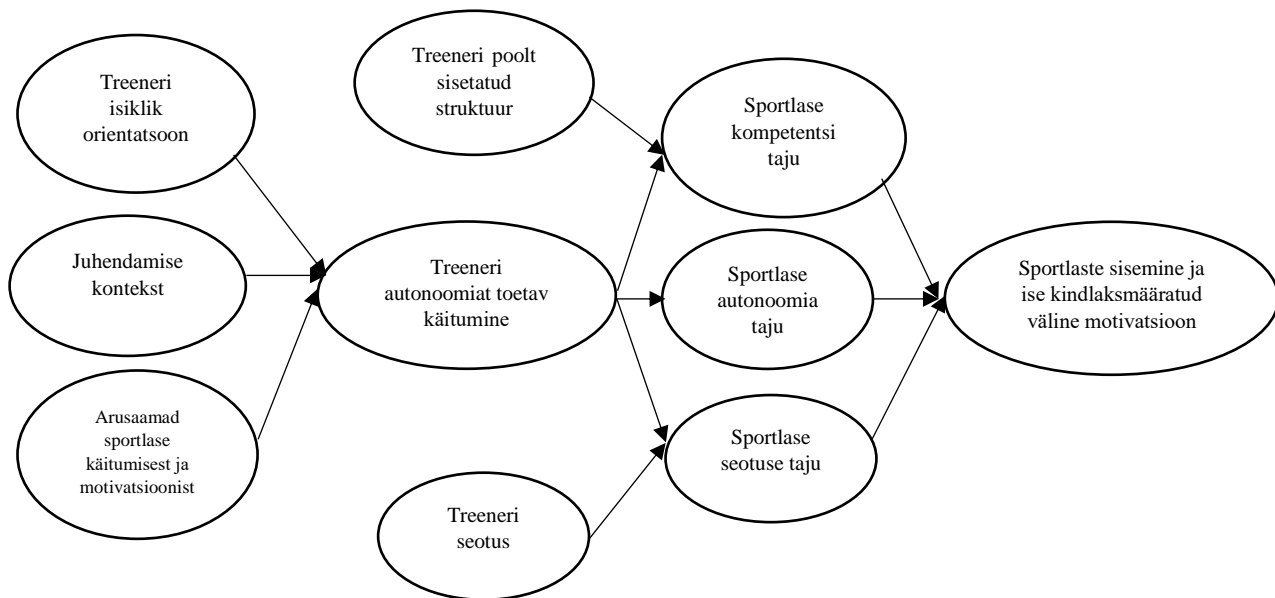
Treeneri isiklik orientatsoon

Treeneri poolt sisetatud struktuur

Sportlase kompetentsi taju

Juhendamise kontekst

Treeneri autonoomiat toetav käitumine

Sportlase autonoomia taju

Sportlaste sisemine ja ise kindlaksmääratud väline motivatsioon

Arusaamad sportlase käitumisest ja motivatsioonist

Sportlase seotuse taju

Treeneri seotus